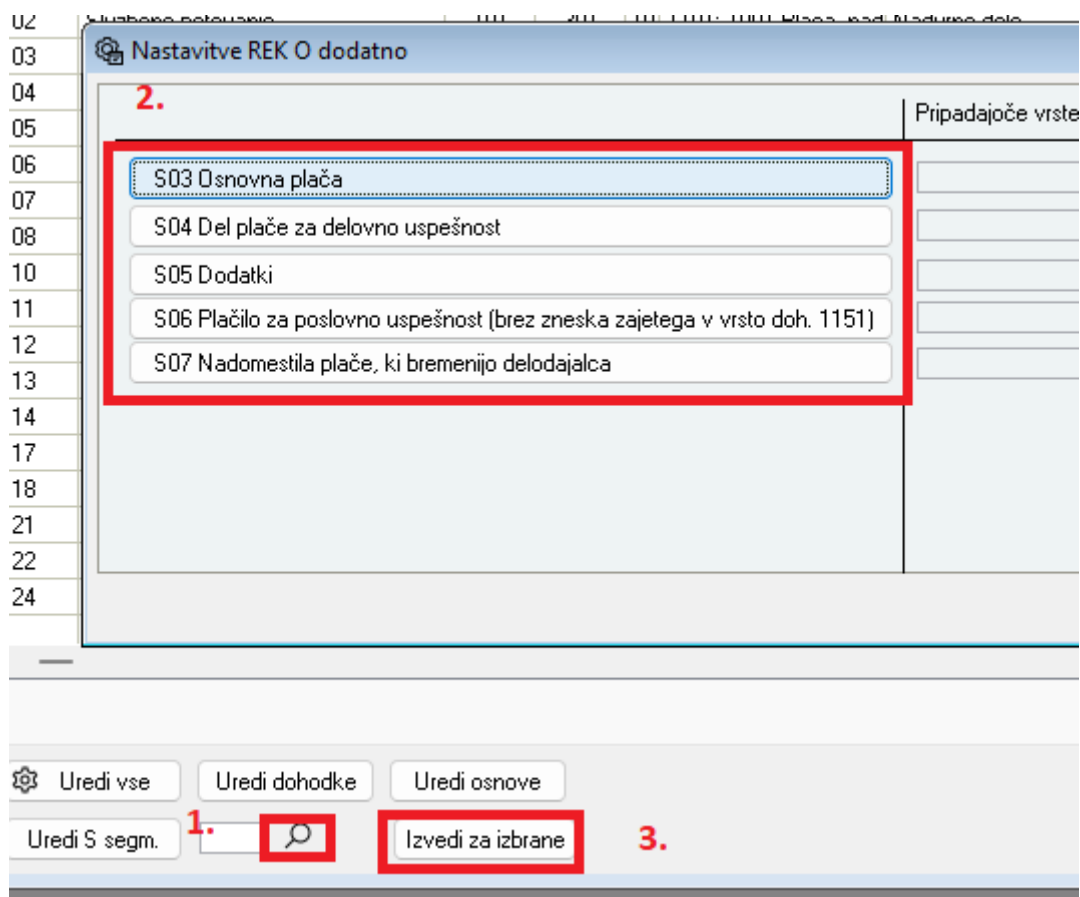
02
03
04
05
06
07
08
10
11
12
13
14
17
18
21
22
24

Nastavitve REK O dodatno

2.

Pripadajoče vrste

S03 Osnovna plača
S04 Del plače za delovno uspešnost
S05 Dodatki
S06 Plačilo za poslovno uspešnost (brez zneska zajetega v vrsto doh. 1151)
S07 Nadomestila plače, ki bremenijo delodajalca

Uredi vse
Uredi dohodke
Uredi osnove
Uredi S segm.
1.
Izvedi za izbrane
3.